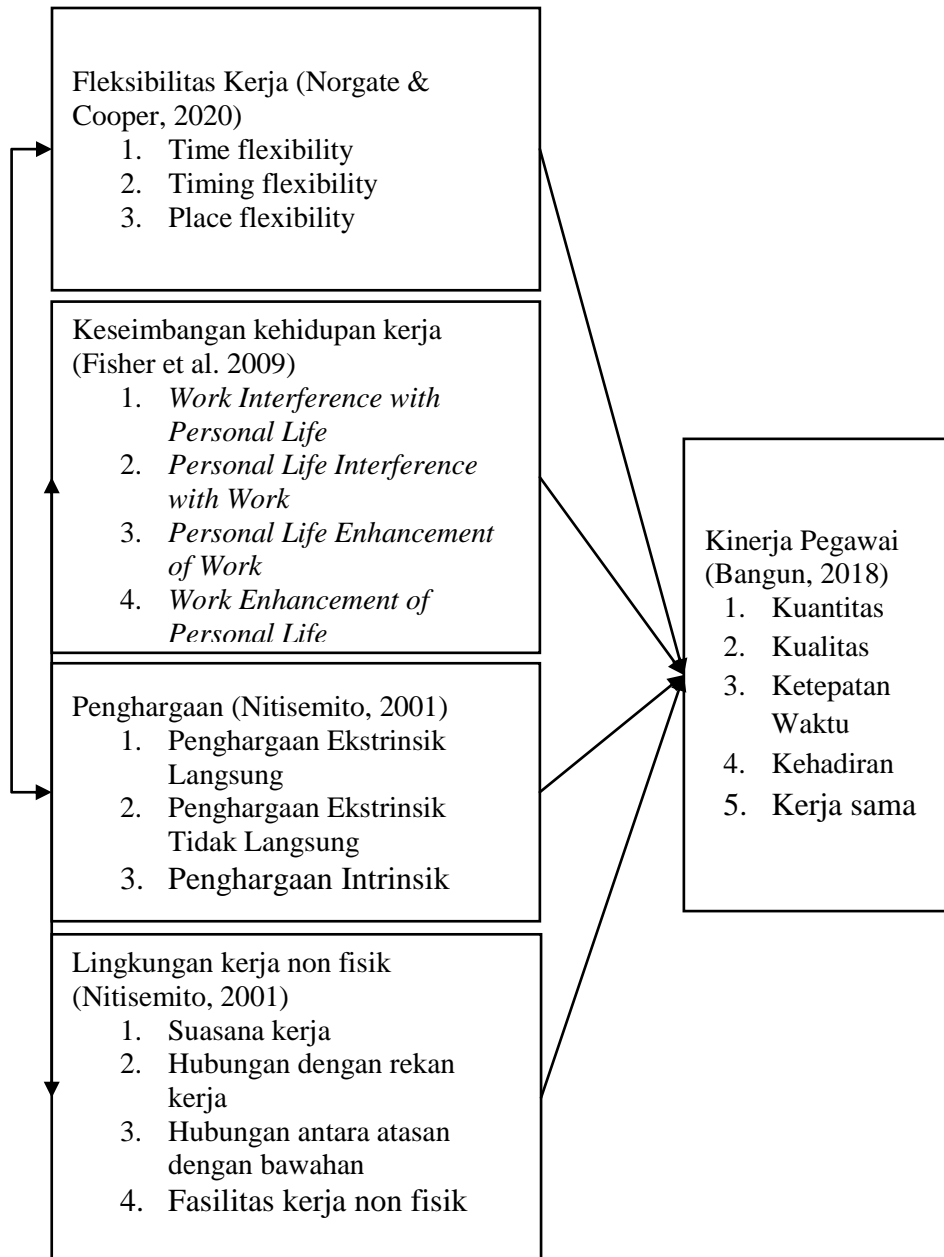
Fleksibilitas Kerja (Norgate & Cooper, 2020)
1. Time flexibility
2. Timing flexibility
3. Place flexibility

Keseimbangan kehidupan kerja (Fisher et al. 2009)
1. *Work Interference with Personal Life*
2. *Personal Life Interference with Work*
3. *Personal Life Enhancement of Work*
4. *Work Enhancement of Personal Life*

Penghargaan (Nitisemito, 2001)
1. Penghargaan Ekstrinsik Langsung
2. Penghargaan Ekstrinsik Tidak Langsung
3. Penghargaan Intrinsik

Lingkungan kerja non fisik (Nitisemito, 2001)
1. Suasana kerja
2. Hubungan dengan rekan kerja
3. Hubungan antara atasan dengan bawahan
4. Fasilitas kerja non fisik

Kinerja Pegawai (Bangun, 2018)
1. Kuantitas
2. Kualitas
3. Ketepatan Waktu
4. Kehadiran
5. Kerja sama